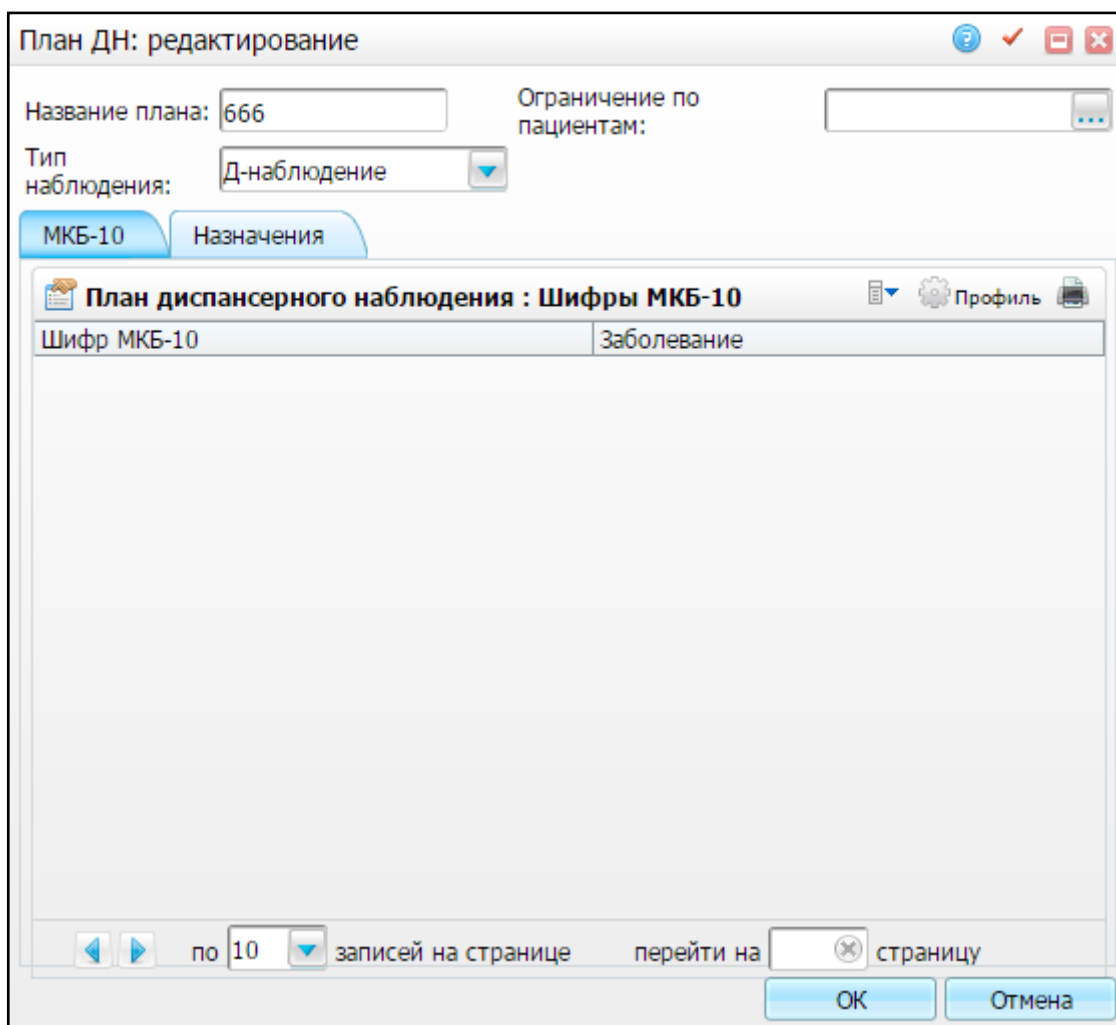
План ДН: редактирование

Название плана: 666

Ограничение по пациентам:

Тип наблюдения: Д-наблюдение

МКБ-10

Назначения

План диспансерного наблюдения : Шифры МКБ-10

Профиль

| Шифр МКБ-10 | Заболевание |
|---|---|

по 10 записей на странице

перейти на страницу

ОК

Отмена